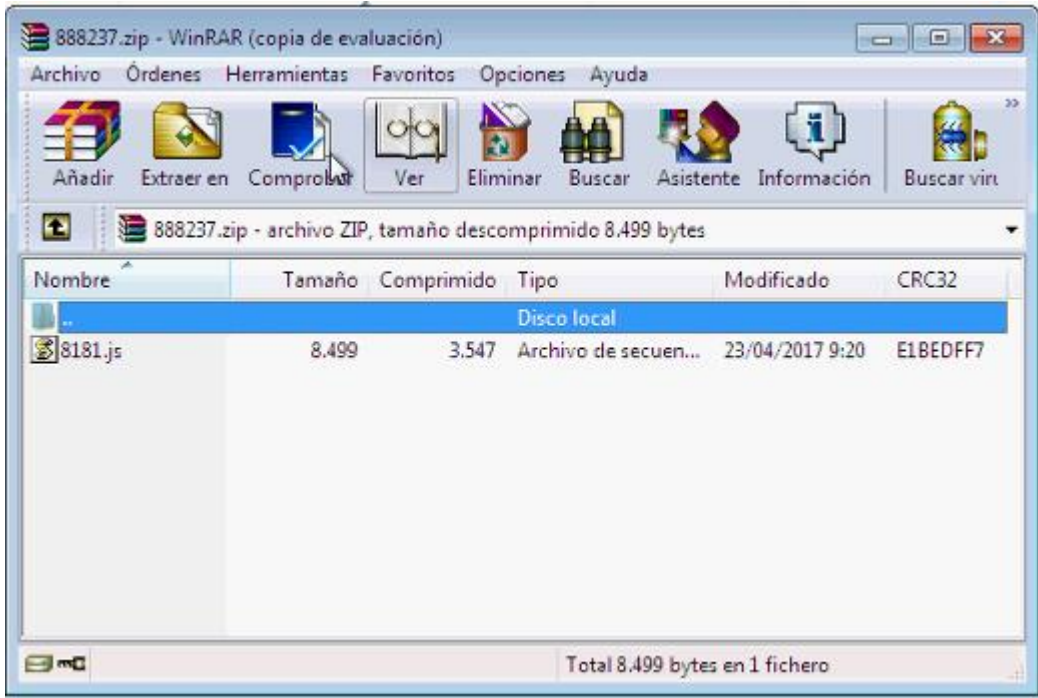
888237.zip - WinRAR (copia de evaluación)

Archivo Órdenes Herramientas Favoritos Opciones Ayuda

Añadir Extraer en Comprobar Ver Eliminar Buscar Asistente Información Buscar viru

888237.zip - archivo ZIP, tamaño descomprimido 8.499 bytes

| Nombre | Tamaño | Comprimido | Tipo | Modificado | CRC32 |
|---|---|---|---|---|---|
| .. | | | Disco local | | |
| 8181.js | 8.499 | 3.547 | Archivo de secuen... | 23/04/2017 9:20 | E1BEDFF7 |

Total 8.499 bytes en 1 fichero